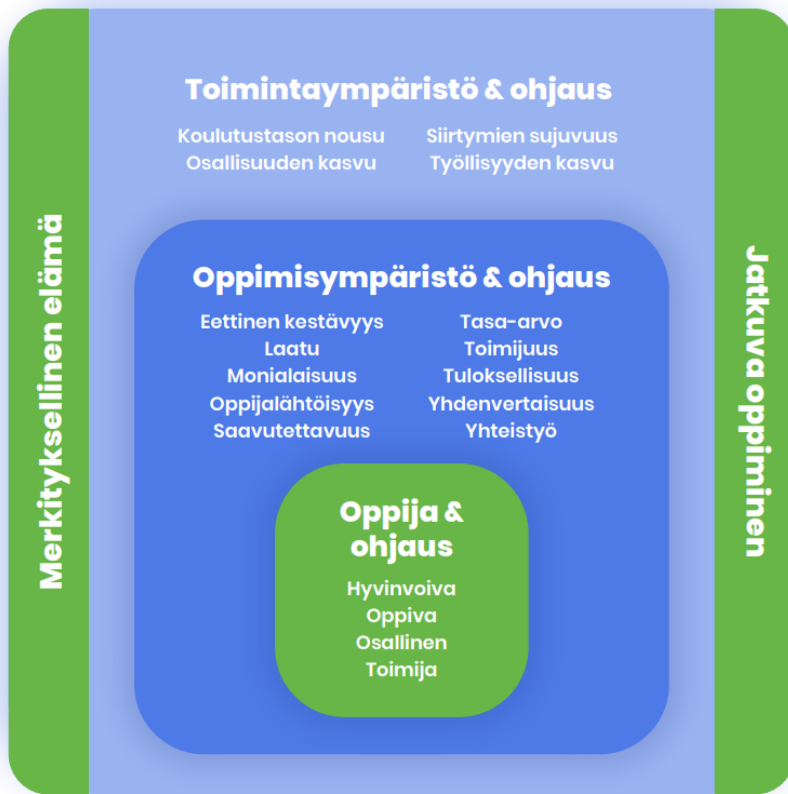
Merkityksellinen elämä

Toimintaympäristö & ohjaus

Koulutustason nousu
Osallisuuden kasvu

Siirtymien sujuvuus
Työllisyyden kasvu

Oppimisympäristö & ohjaus

Eettinen kestävyys
Laatu
Monialaisuus
Oppijalähtöisyys
Saavutettavuus

Tasa-arvo
Toimijuus
Tuloksellisuus
Yhdenvertaisuus
Yhteistyö

Oppija & ohjaus

Hyvinvoiva
Oppiva
Osallinen
Toimija

Jatkuva oppiminen